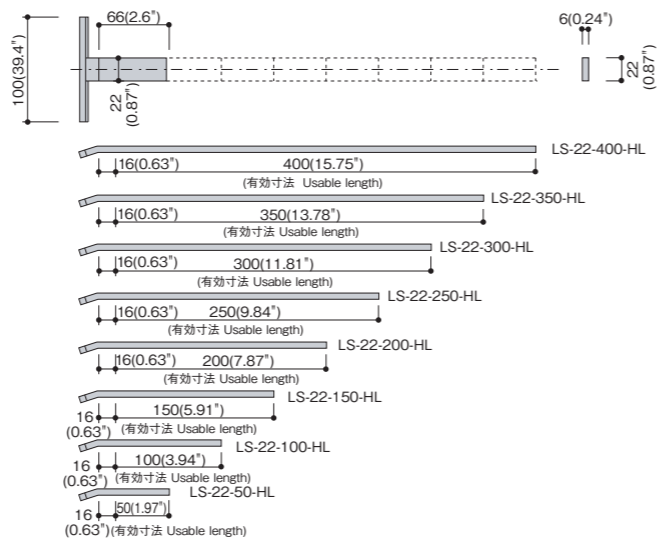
66(2.6")

6(0.24")

100(39.4")

22
(0.87")

22
(0.87")

LS-22-400-HL
16(0.63")
400(15.75")
(有効寸法 Usable length)

LS-22-350-HL
16(0.63")
350(13.78")
(有効寸法 Usable length)

LS-22-300-HL
16(0.63")
300(11.81")
(有効寸法 Usable length)

LS-22-250-HL
16(0.63")
250(9.84")
(有効寸法 Usable length)

LS-22-200-HL
16(0.63")
200(7.87")
(有効寸法 Usable length)

LS-22-150-HL
16
(0.63")
150(5.91")
(有効寸法 Usable length)

LS-22-100-HL
16
(0.63")
100(3.94")
(有効寸法 Usable length)

LS-22-50-HL
16
(0.63")
50(1.97")
(有効寸法 Usable length)